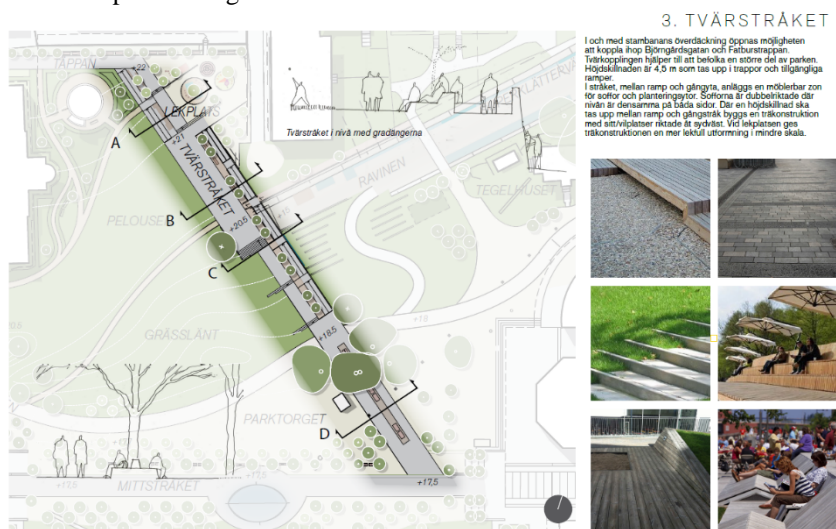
3. TVÄRSTRÅKET

I och med stambanans överdäckning öppnas möjligheten att koppla ihop Björngårdsgatan och Fatburstrappan. Tvärkopplingen hjälper till att befolka en större del av parken. Höjdskillnaden är 4,5 m som tas upp i trappor och tillgängliga ramper.
I stråket, mellan ramp och gångyta, anläggs en möblerbar zon för soffor och planteringsytor. Sofforna är dubbelriktade där nivån är densamma på båda sidor. Där en höjdskillnad ska tas upp mellan ramp och gångstråk byggs en träkonstruktion med sittytor/platser riktade åt sydväst. Vid lekplatsen ges träkonstruktionen en mer lekfull utformning i mindre skala.

Tvärstråket i nivå med gradängerna

TAPPAN
LEKPLATS
TVÄRSTRÅKET
LÄKTAREN
RAVINEN
TEGELHUSET
PELOUSE
GRÄSSLÄNT
PARKTORGET
MITTSTRÅKET
A
B
C
D
+22
+20,5
+18,5
+18
+17,5